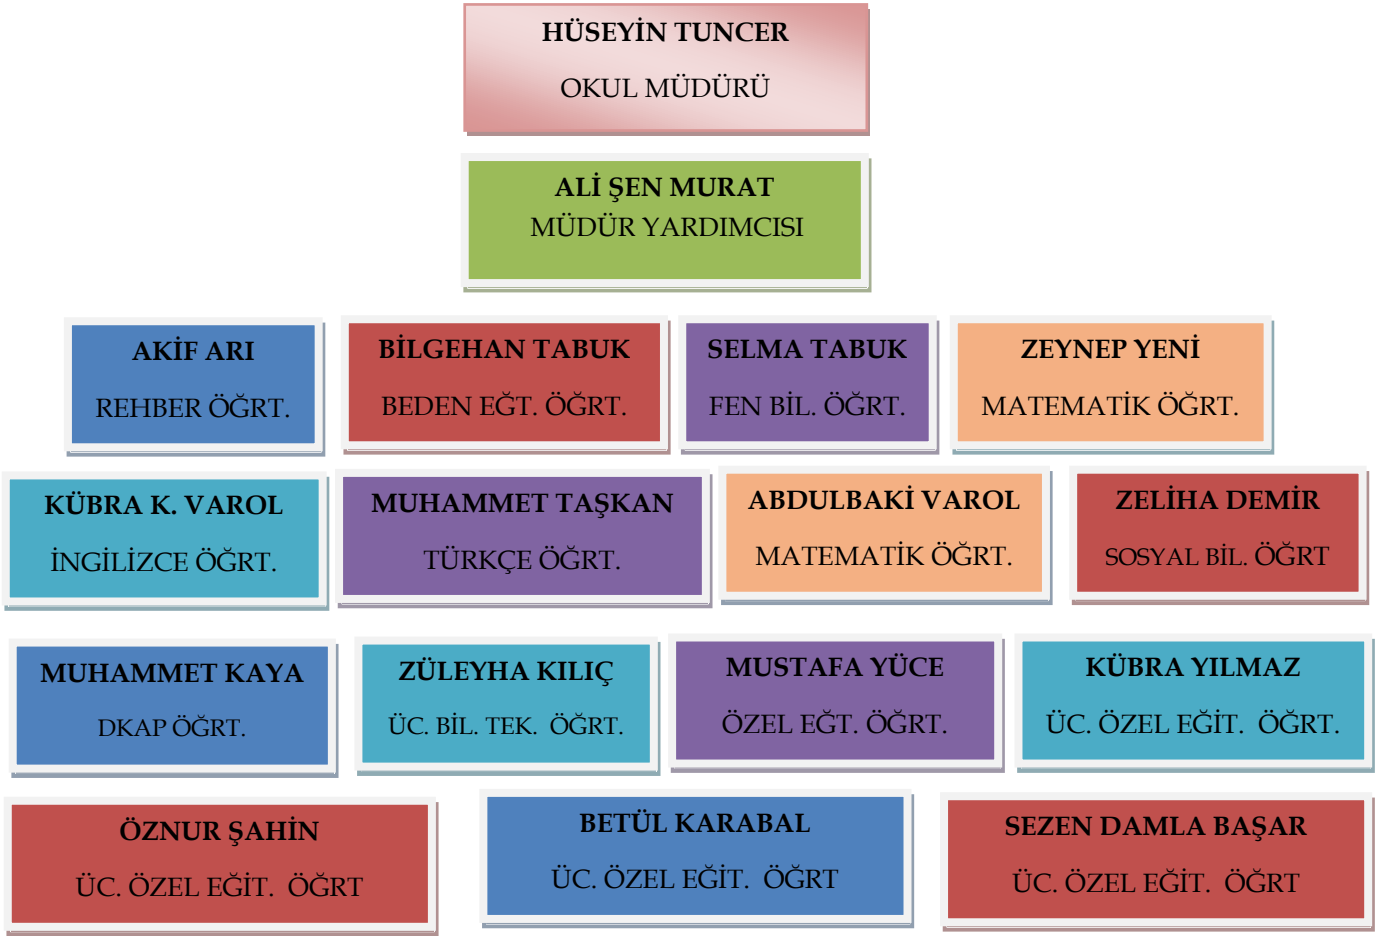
HÜSEYİN TUNCER
OKUL MÜDÜRÜ

ALİ ŞEN MURAT
MÜDÜR YARDIMCISI

AKİF ARI
REHBER ÖĞRT.

BİLGEHAN TABUK
BEDEN EĞT. ÖĞRT.

SELMA TABUK
FEN BİL. ÖĞRT.

ZEYNEP YENİ
MATEMATİK ÖĞRT.

KÜBRA K. VAROL
İNGİLİZCE ÖĞRT.

MUHAMMET TAŞKAN
TÜRKÇE ÖĞRT.

ABDULBAKİ VAROL
MATEMATİK ÖĞRT.

ZELİHA DEMİR
SOSYAL BİL. ÖĞRT

MUHAMMET KAYA
DKAP ÖĞRT.

ZÜLEYHA KILIÇ
ÜC. BİL. TEK. ÖĞRT.

MUSTAFA YÜCE
ÖZEL EĞT. ÖĞRT.

KÜBRA YILMAZ
ÜC. ÖZEL EĞİT. ÖĞRT.

ÖZNUR ŞAHİN
ÜC. ÖZEL EĞİT. ÖĞRT

BETÜL KARABAL
ÜC. ÖZEL EĞİT. ÖĞRT

SEZEN DAMLA BAŞAR
ÜC. ÖZEL EĞİT. ÖĞRT